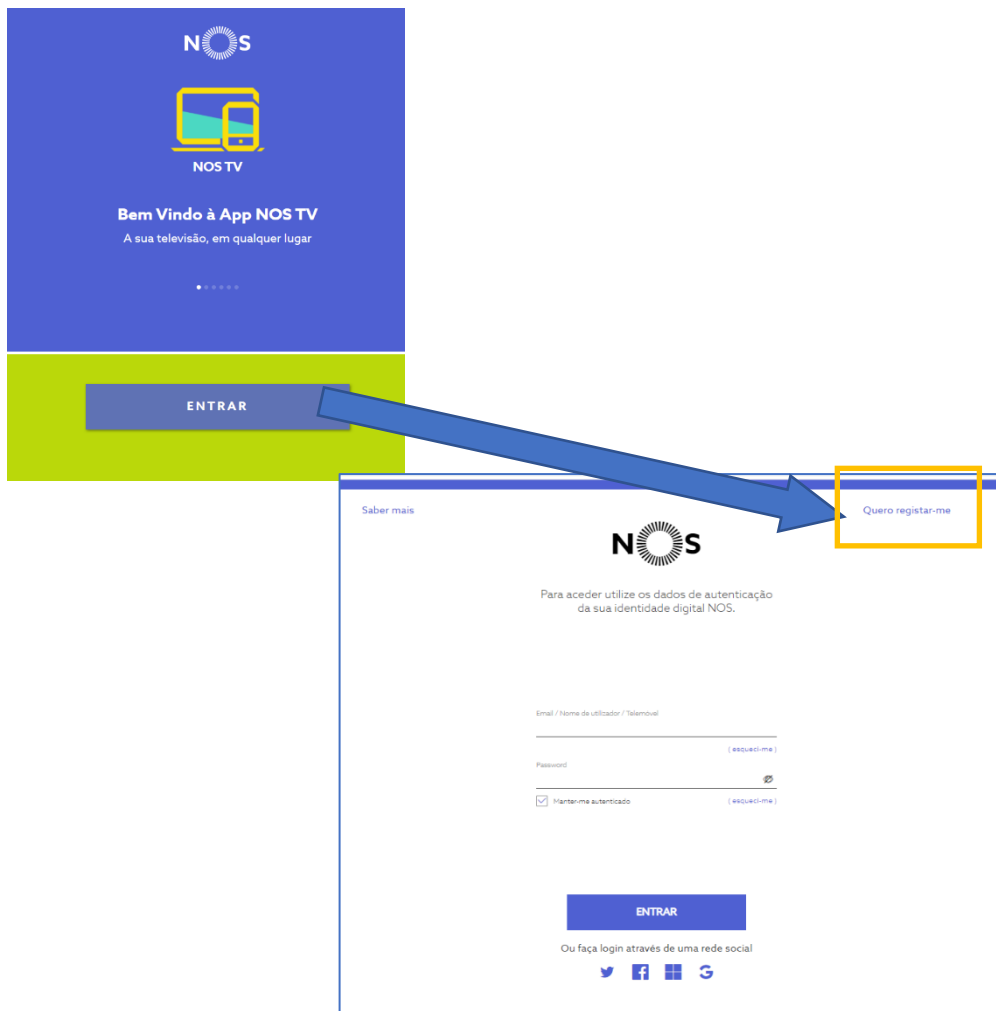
NOS

NOS TV

Bem Vindo à App NOS TV

A sua televisão, em qualquer lugar

ENTRAR

Saber mais

Quero registar-me

NOS

Para aceder utilize os dados de autenticação da sua identidade digital NOS.

Email / Nome de utilizador / Telemóvel

( esqueci-me )

Password

Manter-me autenticado

( esqueci-me )

ENTRAR

Ou faça login através de uma rede social